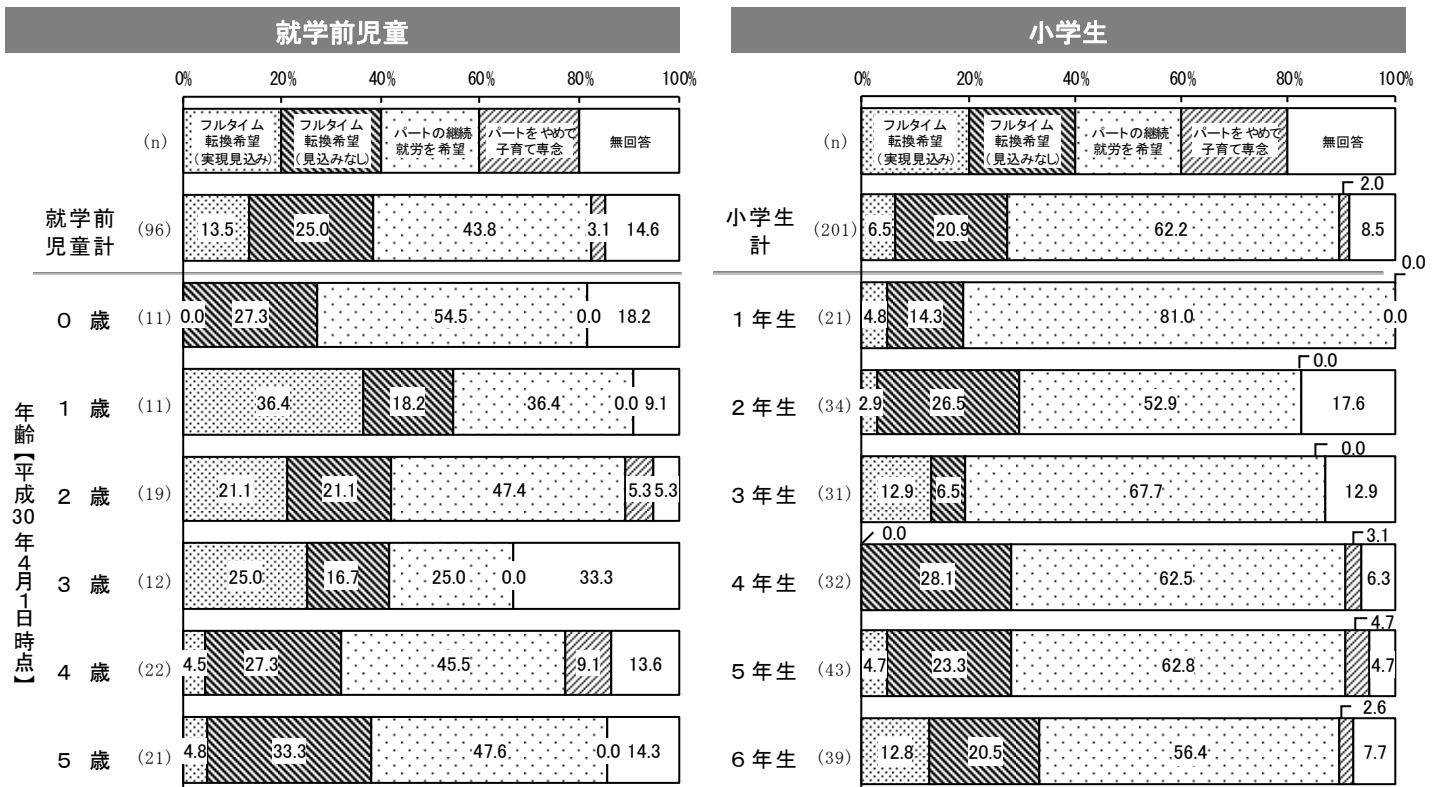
就学前児童

0% 20% 40% 60% 80% 100%

(n) フルタイム転換希望（実現見込み） フルタイム転換希望（見込みなし） パートの継続就労を希望 パートをやめて子育て専念 無回答

就学前児童計 (96) 13.5 25.0 43.8 3.1 14.6

年齢【平成30年4月1日時点】

0 歳 (11) 0.0 27.3 54.5 0.0 18.2

1 歳 (11) 36.4 18.2 36.4 0.0 9.1

2 歳 (19) 21.1 21.1 47.4 5.3 5.3

3 歳 (12) 25.0 16.7 25.0 0.0 33.3

4 歳 (22) 4.5 27.3 45.5 9.1 13.6

5 歳 (21) 4.8 33.3 47.6 0.0 14.3

小学生

0% 20% 40% 60% 80% 100%

(n) フルタイム転換希望（実現見込み） フルタイム転換希望（見込みなし） パートの継続就労を希望 パートをやめて子育て専念 無回答

小学生計 (201) 6.5 20.9 62.2 2.0 8.5

1年生 (21) 4.8 14.3 81.0 0.0 0.0

2年生 (34) 2.9 26.5 52.9 0.0 17.6

3年生 (31) 12.9 6.5 67.7 0.0 12.9

4年生 (32) 0.0 28.1 62.5 3.1 6.3

5年生 (43) 4.7 23.3 62.8 4.7 4.7

6年生 (39) 12.8 20.5 56.4 2.6 7.7